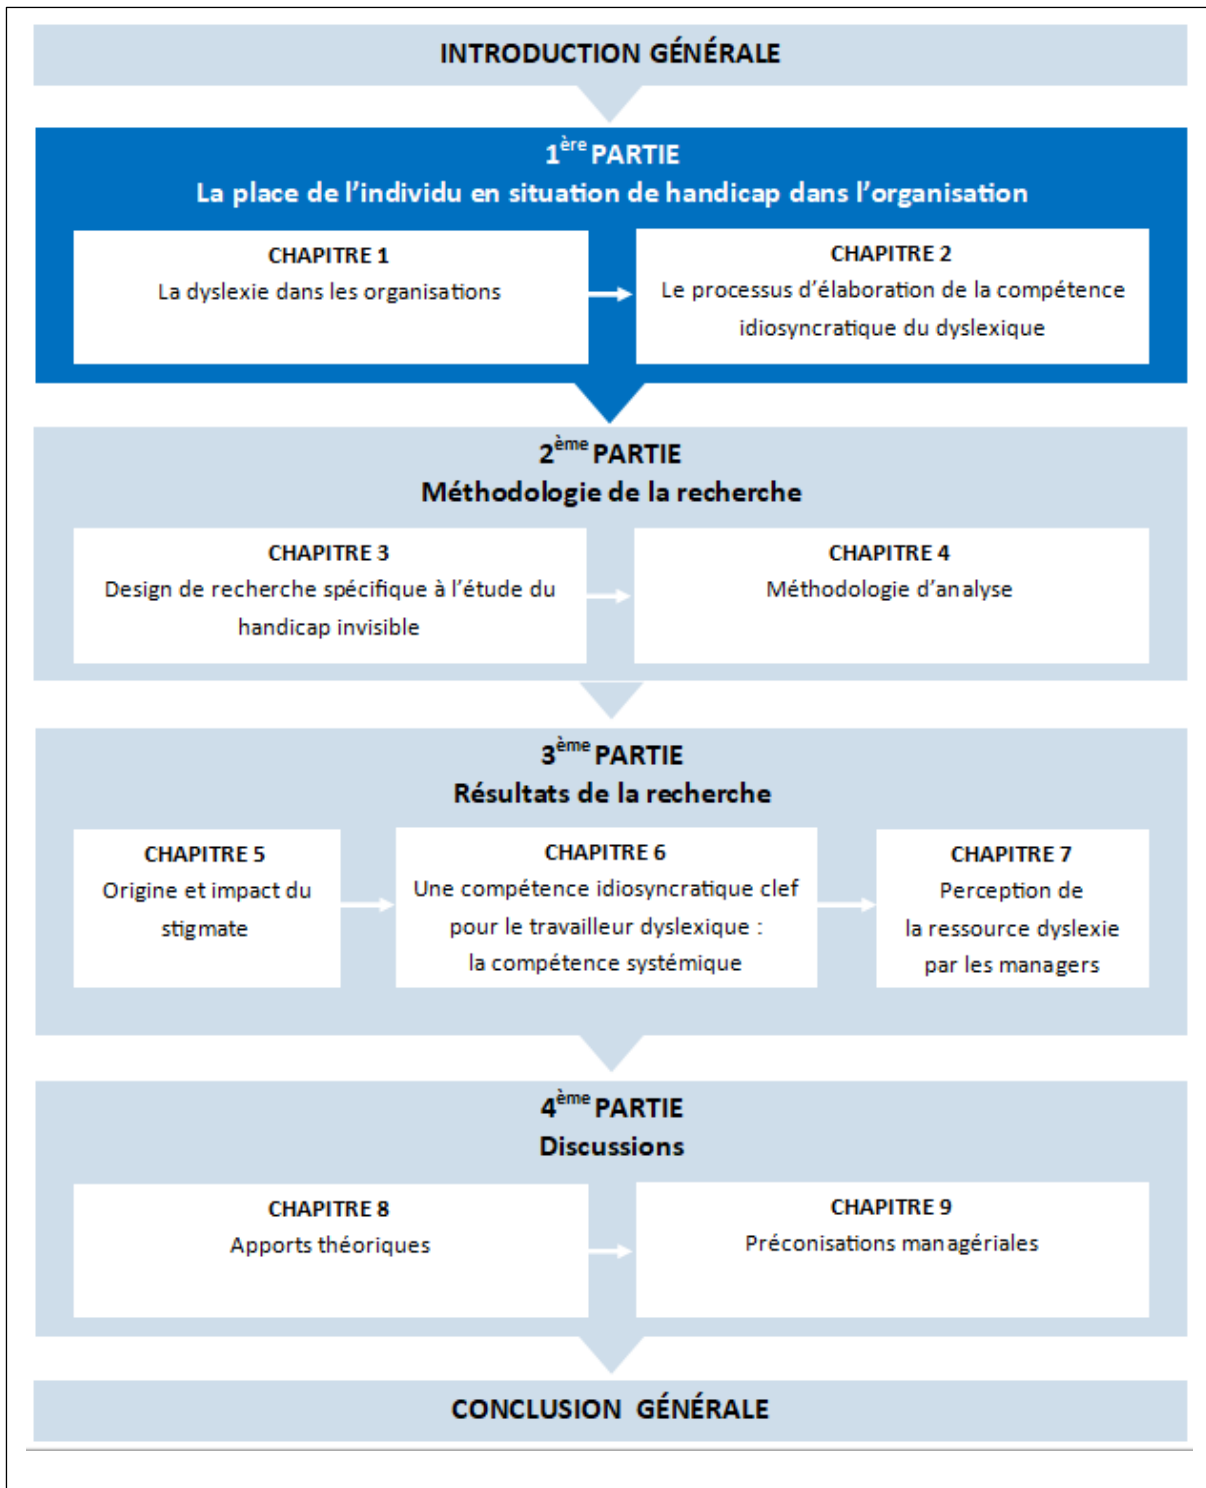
INTRODUCTION GÉNÉRALE

$1^{ère}$ PARTIE
La place de l'individu en situation de handicap dans l'organisation

CHAPITRE 1
La dyslexie dans les organisations

CHAPITRE 2
Le processus d'élaboration de la compétence idiosyncratique du dyslexique

$2^{ème}$ PARTIE
Méthodologie de la recherche

CHAPITRE 3
Design de recherche spécifique à l'étude du handicap invisible

CHAPITRE 4
Méthodologie d'analyse

$3^{ème}$ PARTIE
Résultats de la recherche

CHAPITRE 5
Origine et impact du stigmate

CHAPITRE 6
Une compétence idiosyncratique clef pour le travailleur dyslexique : la compétence systémique

CHAPITRE 7
Perception de la ressource dyslexie par les managers

$4^{ème}$ PARTIE
Discussions

CHAPITRE 8
Apports théoriques

CHAPITRE 9
Préconisations managériales

CONCLUSION GÉNÉRALE